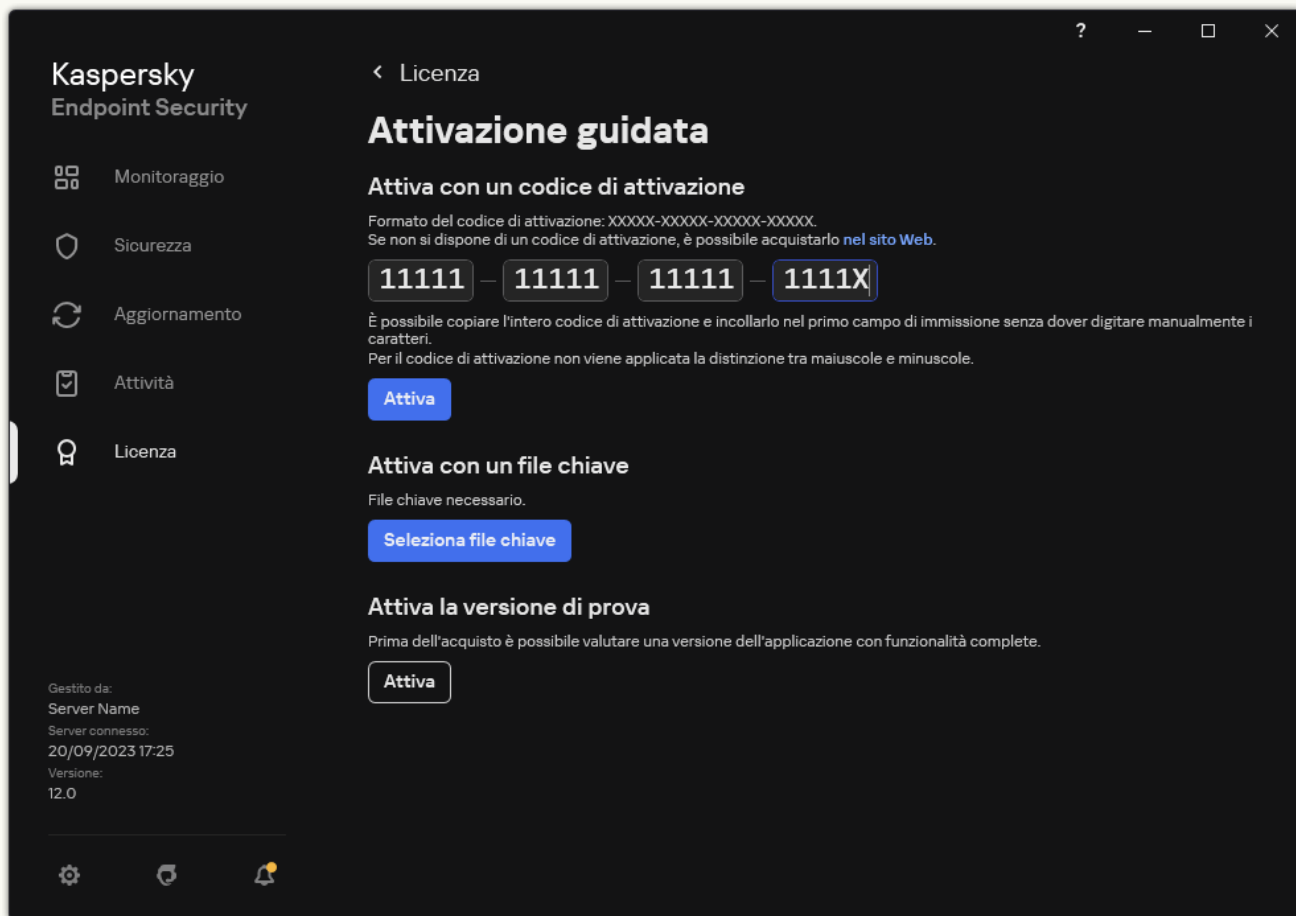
?

Kaspersky
Endpoint Security

Monitoraggio

Sicurezza

Aggiornamento

Attività

Licenza

Gestito da:
Server Name
Server connesso:
20/09/2023 17:25
Versione:
12.0

< Licenza

Attivazione guidata

Attiva con un codice di attivazione

Formato del codice di attivazione: XXXXX-XXXXX-XXXXX-XXXXX.
Se non si dispone di un codice di attivazione, è possibile acquistarlo nel sito Web.

11111 – 11111 – 11111 – 1111X

È possibile copiare l'intero codice di attivazione e incollarlo nel primo campo di immissione senza dover digitare manualmente i caratteri.
Per il codice di attivazione non viene applicata la distinzione tra maiuscole e minuscole.

Attiva

Attiva con un file chiave

File chiave necessario.

Seleziona file chiave

Attiva la versione di prova

Prima dell'acquisto è possibile valutare una versione dell'applicazione con funzionalità complete.

Attiva